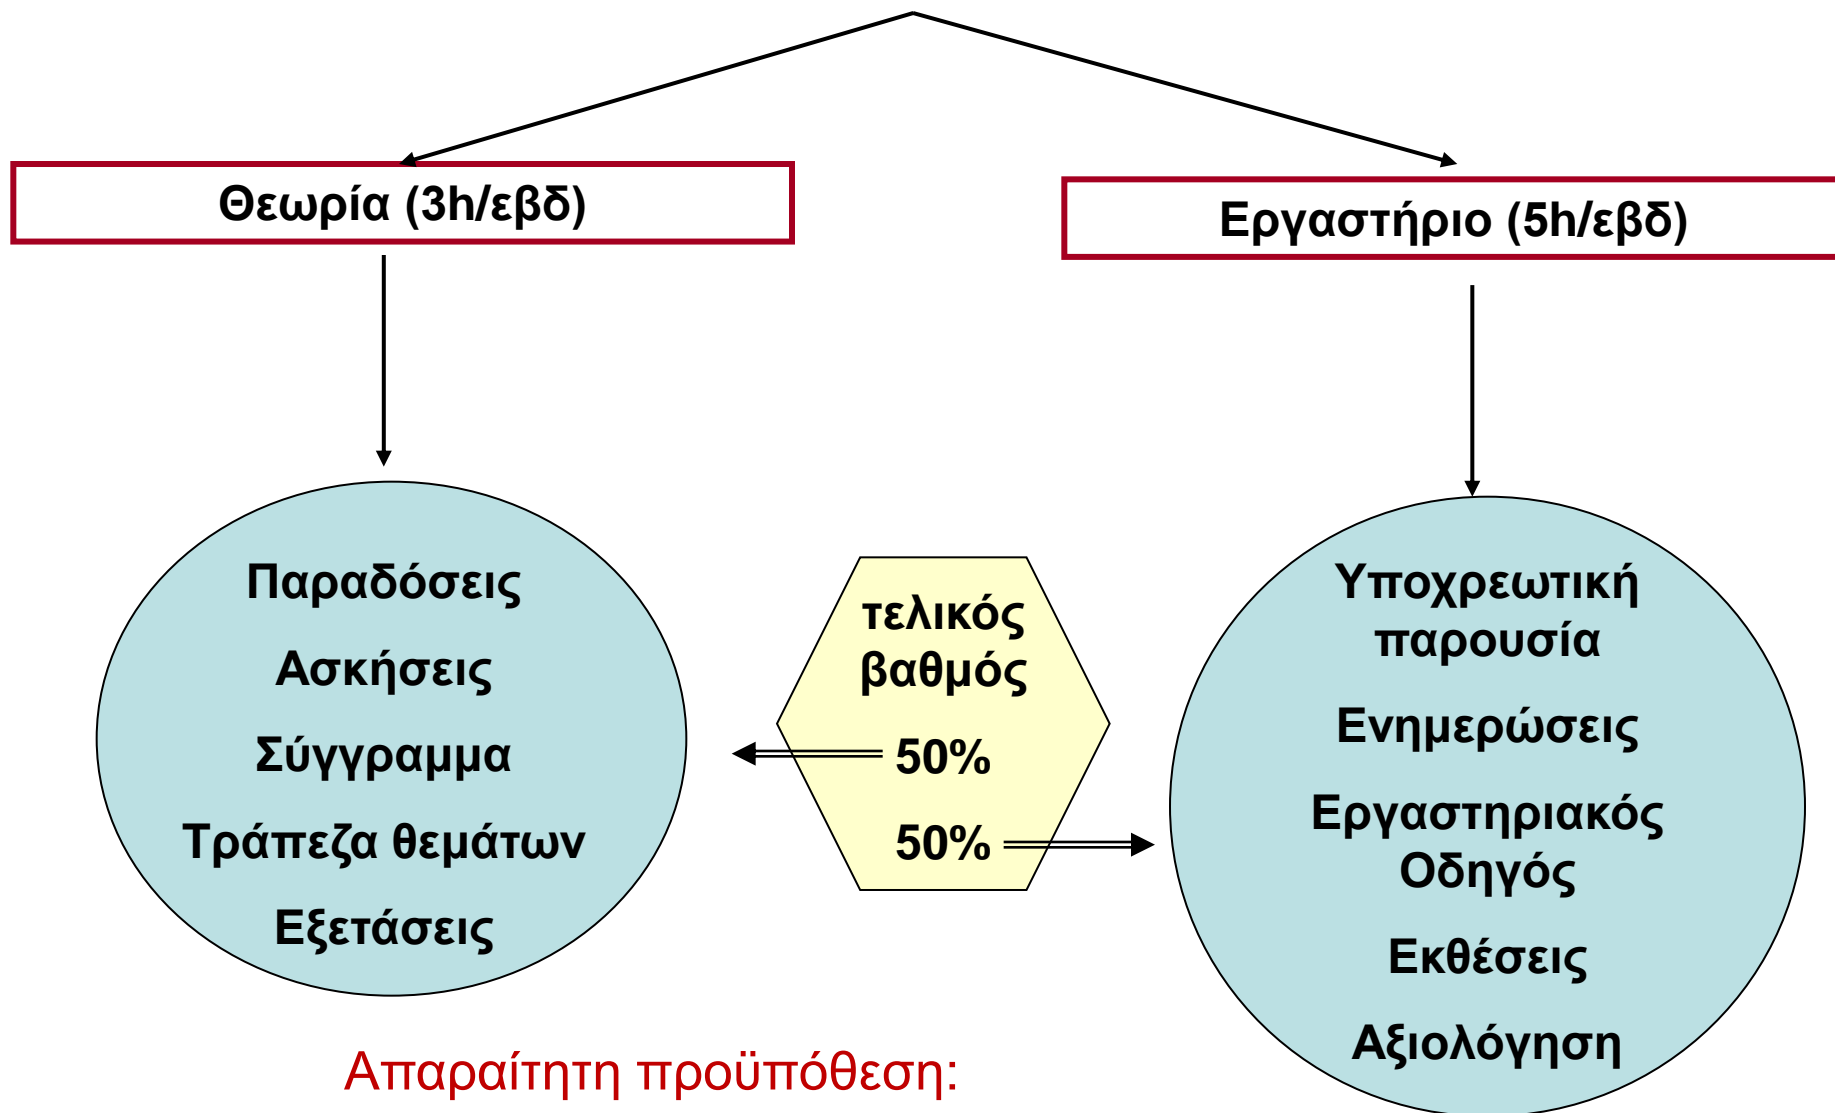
Θεωρία (3h/εβδ)

Εργαστήριο (5h/εβδ)

Παραδόσεις

Ασκήσεις

Σύγγραμμα

Τράπεζα θεμάτων

Εξετάσεις

τελικός βαθμός

50%

50%

Υποχρεωτική παρουσία

Ενημερώσεις

Εργαστηριακός Οδηγός

Εκθέσεις

Αξιολόγηση

Απαραίτητη προϋπόθεση: